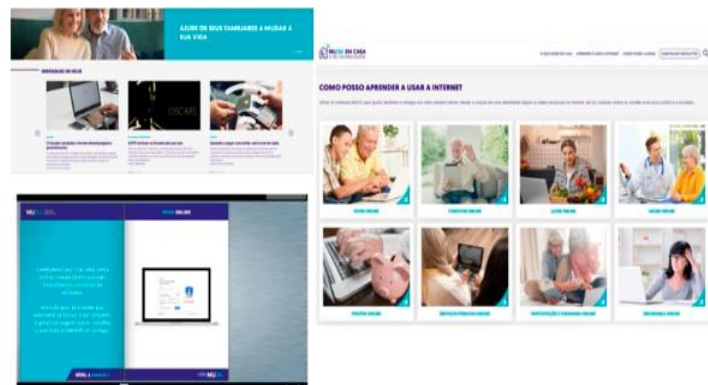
AJUDE OS SEUS FAMILIARES A MUDAR A SUA VIDA

DESTAQUES DO MUDA

OSCARS

MUDA EM CASA

COMO POSSO APRENDER A USAR A INTERNET

ESTAR ONLINE

CONVIVER ONLINE

LAZER ONLINE

SAÚDE ONLINE

POUPAR ONLINE

SERVIÇOS PÚBLICOS ONLINE

PARTICIPAÇÃO E CIDADANIA ONLINE

SEGURANÇA ONLINE

MUDA

ESTAR ONLINE

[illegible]